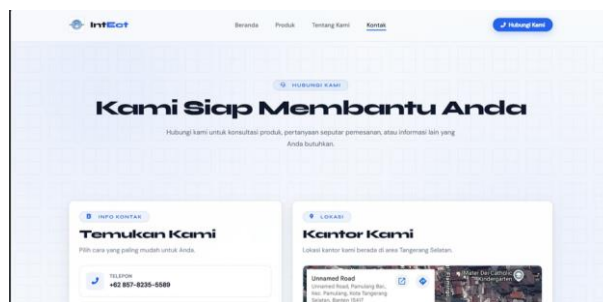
IntEat

Beranda Produk Tentang Kami Kontak

Hubungi Kami

HUBUNGI KAMI

Kami Siap Membantu Anda

Hubungi kami untuk konsultasi produk, pertanyaan seputar pemesanan, atau informasi lain yang Anda butuhkan.

INFO KONTAK

Temukan Kami

Pilih cara yang paling mudah untuk Anda.

TELEPON
+62 857-8235-5589

LOKASI

Kantor Kami

Lokasi kantor kami berada di area Tangerang Selatan.

Unnamed Road
Unnamed Road, Pamulang Bar., Kec. Pamulang, Kota Tangerang Selatan, Banten 15417

Mater Dei Catholic Kindergarten